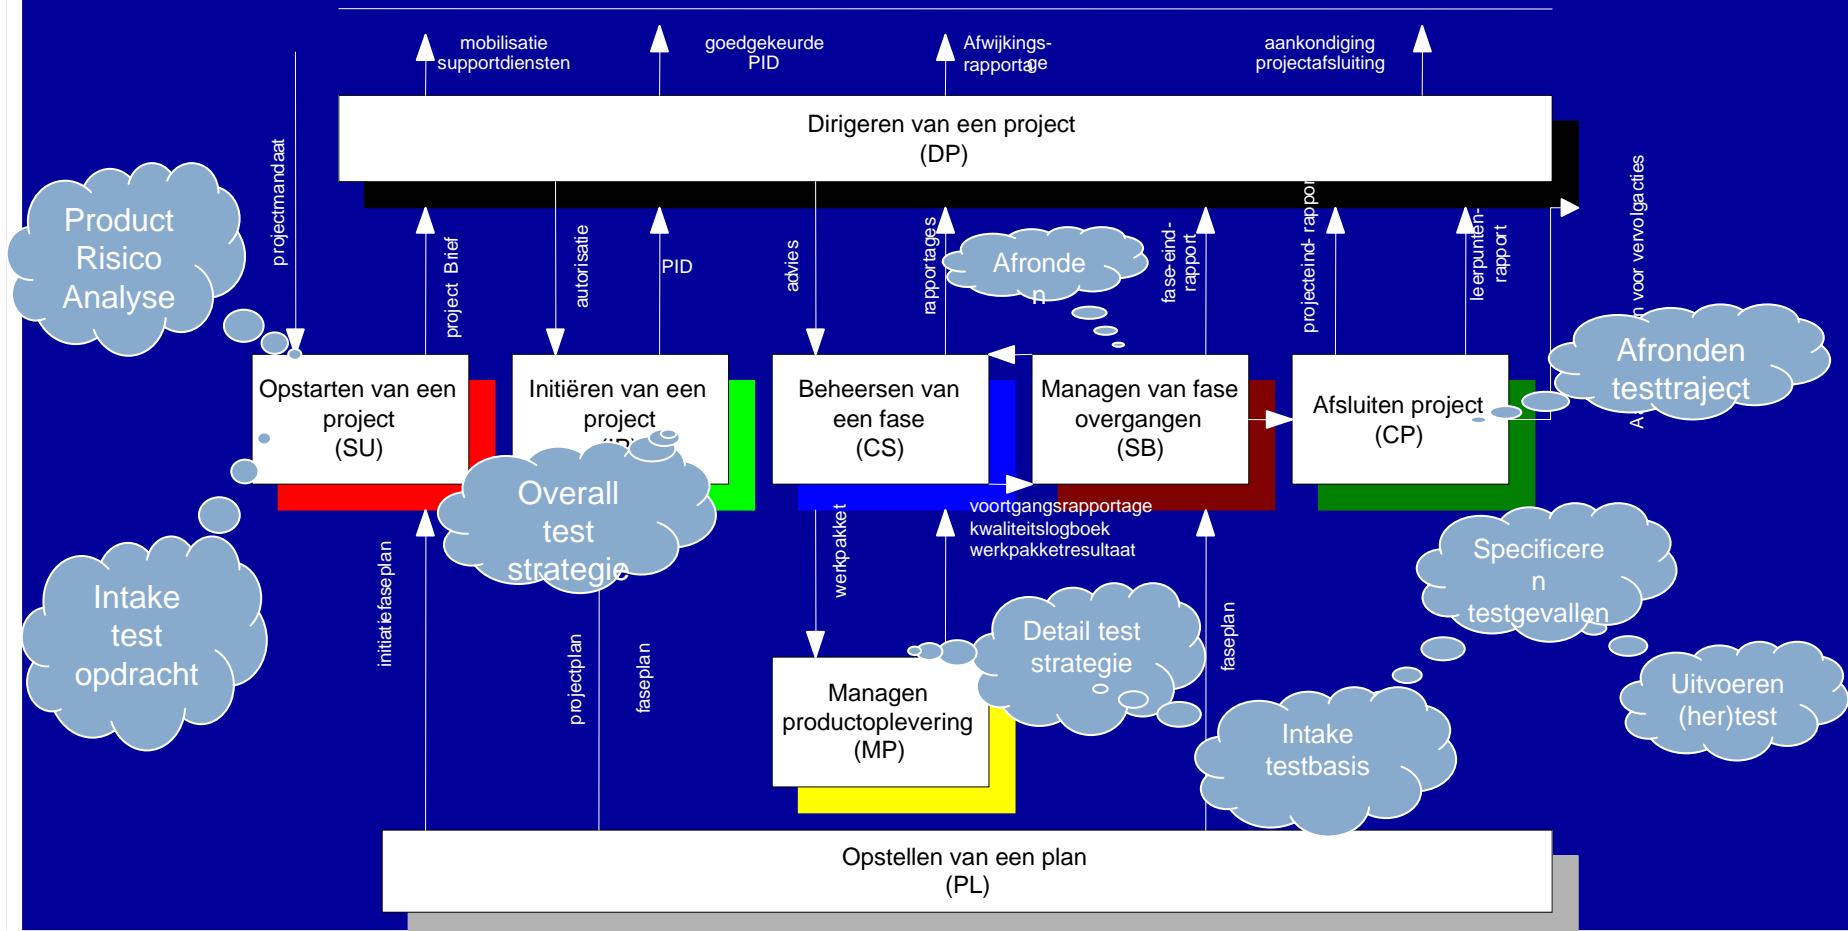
mobilisatie supportdiensten

goedgekeurde PID

Afwijkings-rapportage

aankondiging projectafsluiting

Dirigeren van een project
(DP)

Product Risico Analyse

projectmandaat

project Brief

autorisatie

PID

advies

rapportages

Afronden

fase-eind-rapport

projecteind- rapport

leerpunten-rapport

A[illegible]n voor vervolgacties

Afronden testtraject

Opstarten van een project
(SU)

Initiëren van een project
(IP)

Beheersen van een fase
(CS)

Managen van fase overgangen
(SB)

Afsluiten project
(CP)

Overall test strategie

voortgangsrapportage
kwaliteitslogboek
werkpakketresultaat

Specificeren testgevallen

Intake test opdracht

initiatiefaseplan

werkpakket

Detail test strategie

faseplan

Uitvoeren (her)test

projectplan

faseplan

Managen productoplevering
(MP)

Intake testbasis

Opstellen van een plan
(PL)